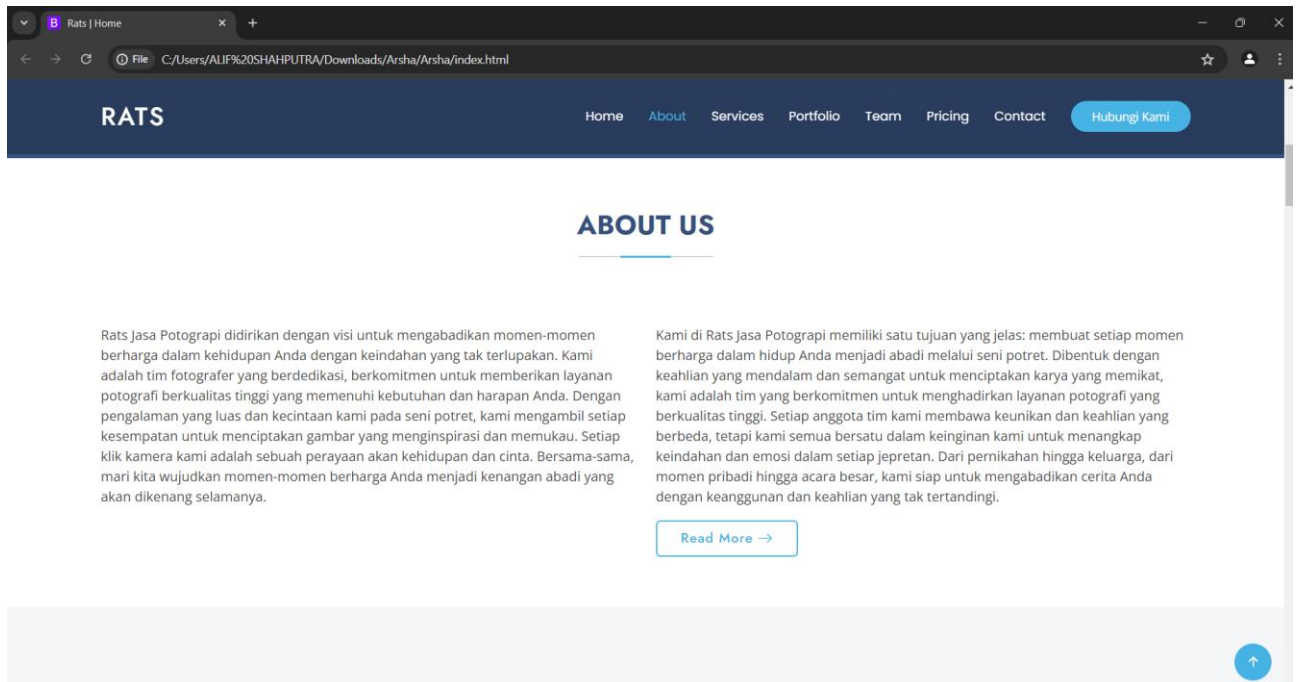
B Rats | Home

File C:/Users/ALIF%20SHAHPUTRA/Downloads/Arsha/Arsha/index.html

RATS

Home About Services Portfolio Team Pricing Contact Hubungi Kami

ABOUT US

Rats Jasa Potograpi didirikan dengan visi untuk mengabadikan momen-momen berharga dalam kehidupan Anda dengan keindahan yang tak terlupakan. Kami adalah tim fotografer yang berdedikasi, berkomitmen untuk memberikan layanan potografi berkualitas tinggi yang memenuhi kebutuhan dan harapan Anda. Dengan pengalaman yang luas dan kecintaan kami pada seni potret, kami mengambil setiap kesempatan untuk menciptakan gambar yang menginspirasi dan memukau. Setiap klik kamera kami adalah sebuah perayaan akan kehidupan dan cinta. Bersama-sama, mari kita wujudkan momen-momen berharga Anda menjadi kenangan abadi yang akan dikenang selamanya.

Kami di Rats Jasa Potograpi memiliki satu tujuan yang jelas: membuat setiap momen berharga dalam hidup Anda menjadi abadi melalui seni potret. Dibentuk dengan keahlian yang mendalam dan semangat untuk menciptakan karya yang memikat, kami adalah tim yang berkomitmen untuk menghadirkan layanan potografi yang berkualitas tinggi. Setiap anggota tim kami membawa keunikan dan keahlian yang berbeda, tetapi kami semua bersatu dalam keinginan kami untuk menangkap keindahan dan emosi dalam setiap jepretan. Dari pernikahan hingga keluarga, dari momen pribadi hingga acara besar, kami siap untuk mengabadikan cerita Anda dengan keanggunan dan keahlian yang tak tertandingi.

Read More →